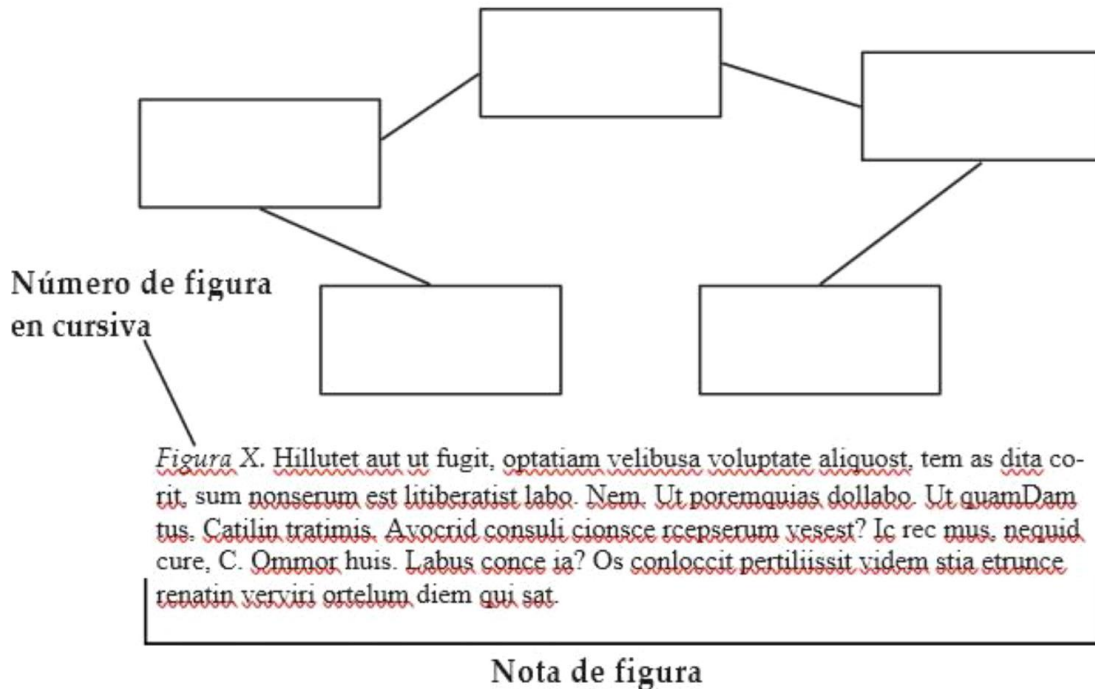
Número de figura en cursiva

*Figura* X. Hillutet aut ut fugit, optatiam velibusa voluptate aliquost, tem as dita corit, sum nonserum est litiberatist labo. Nem. Ut poremquias dollabo. Ut quamDam tus. Catilin tratimis. Avocrid consuli cionsce rcepserum vesest? Ic rec mus, nequid cure, C. Ommor huis. Labus conce ia? Os conloccit pertiliissit videm stia etrunce renatin verviri ortelum diem qui sat.

Nota de figura